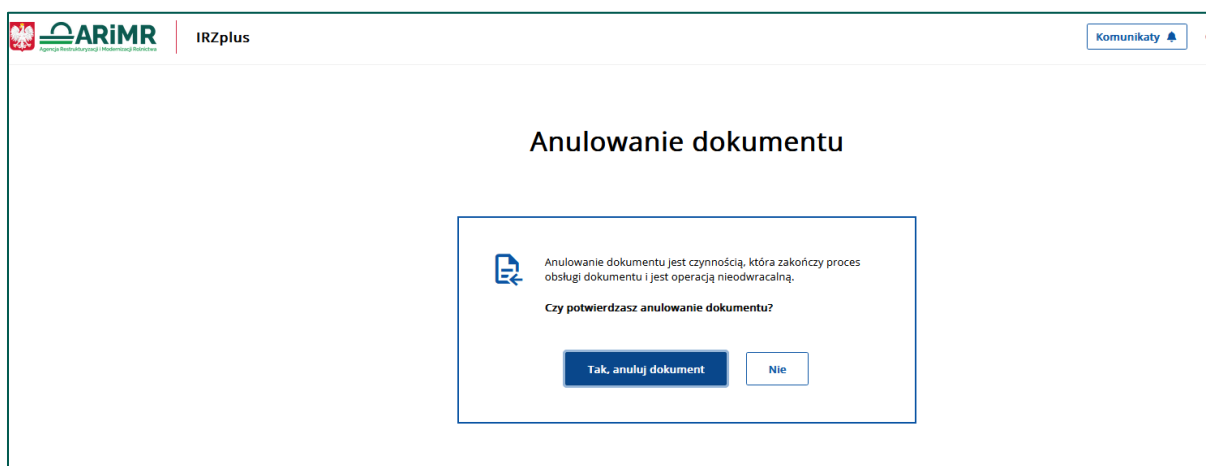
ARiMR
Agencja Restrukturyzacji i Modernizacji Rolnictwa

IRZplus

Komunikaty

Anulowanie dokumentu

Anulowanie dokumentu jest czynnością, która zakończy proces obsługi dokumentu i jest operacją nieodwracalną.

Czy potwierdzasz anulowanie dokumentu?

Tak, anuluj dokument

Nie